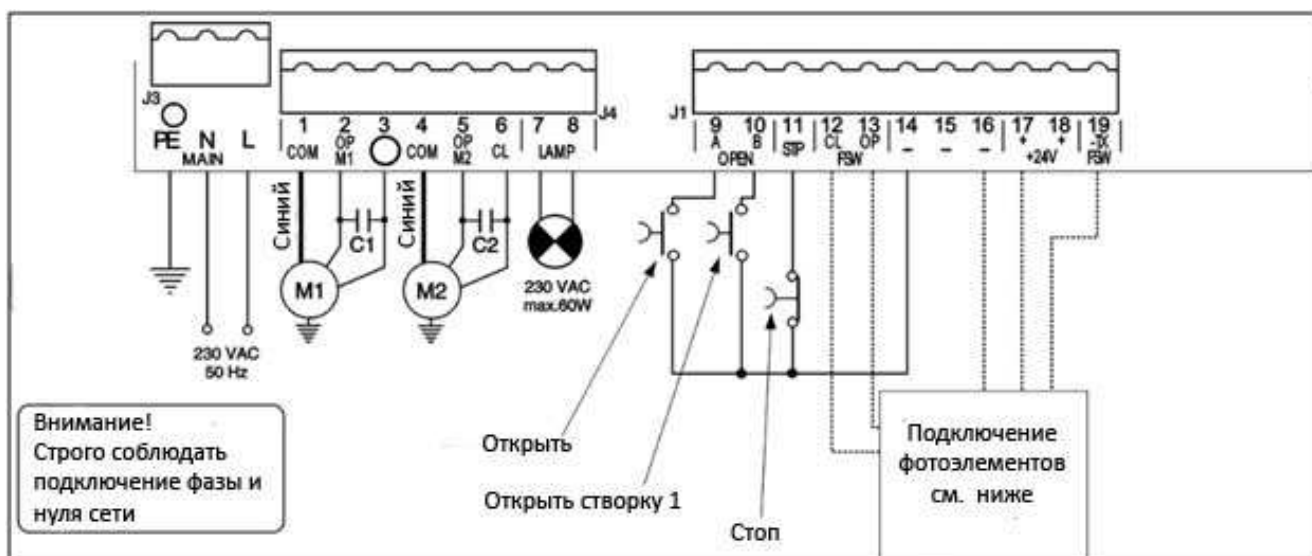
J3
PE N L
MAIN
1 2 3 4 5 6 7 8
COM OP M1 COM OP M2 CL LAMP
J4
J1
9 10 11 12 13 14 15 16 17 18 19
A B STP CL OP – – – + + -TX
OPEN FSW +24V FSW
Синий
C1
M1
Синий
C2
M2
230 VAC max.60W
230 VAC 50 Hz
Внимание! Строго соблюдать подключение фазы и нуля сети
Открыть
Открыть створку 1
Стоп
Подключение фотоэлементов см. ниже